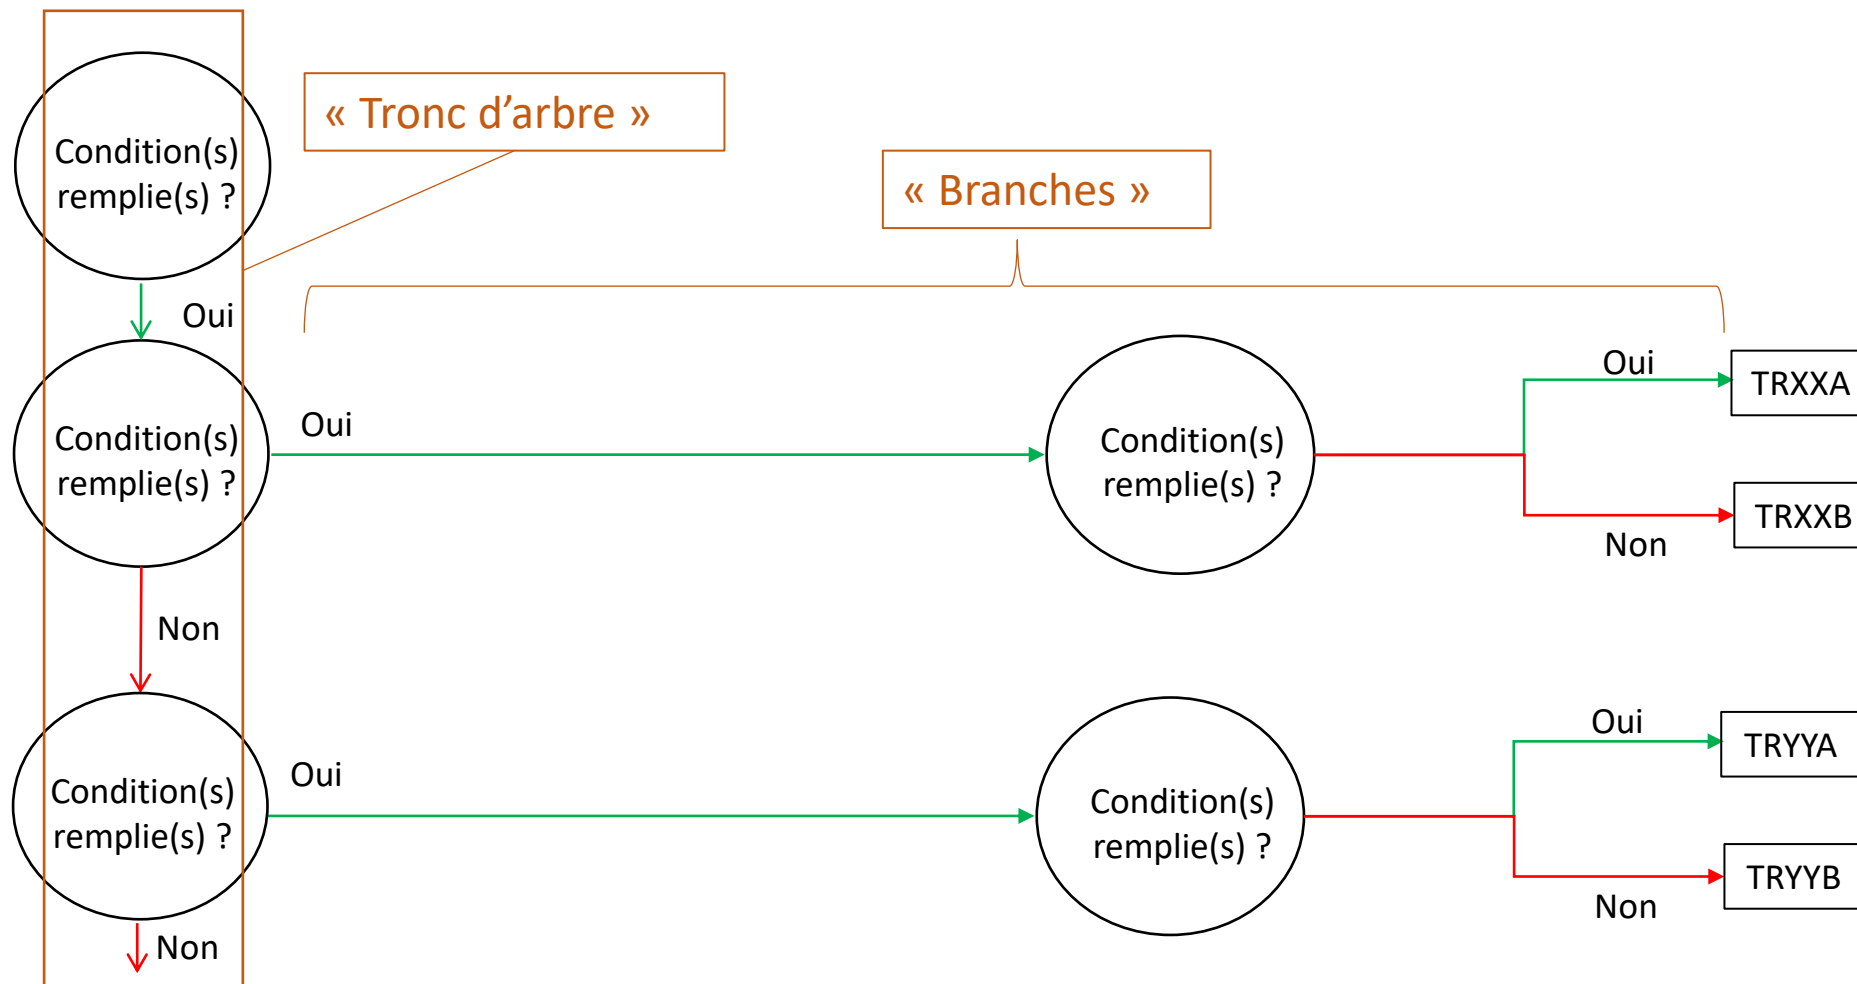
Condition(s) remplie(s) ?

« Tronc d'arbre »

« Branches »

Oui

Condition(s) remplie(s) ?

Oui

Condition(s) remplie(s) ?

Oui

TRXXA

TRXXB

Non

Non

Condition(s) remplie(s) ?

Oui

Condition(s) remplie(s) ?

Oui

TRYYA

TRYYB

Non

Non